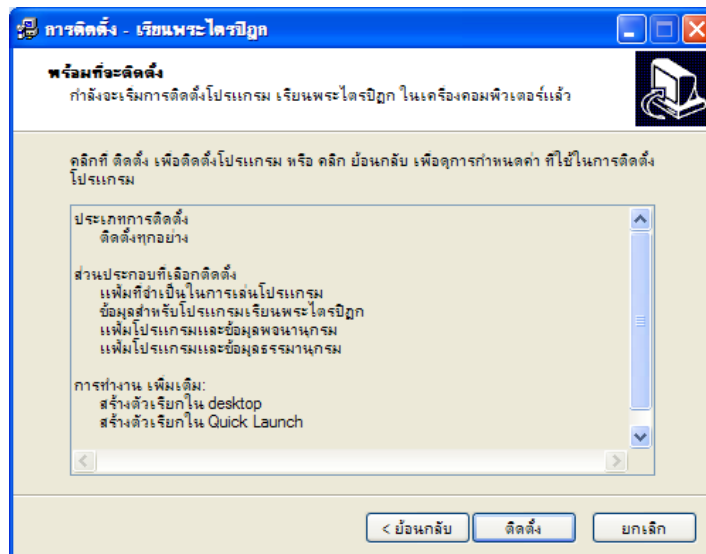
การติดตั้ง - เรียนพระไตรปิฎก

พร้อมที่จะติดตั้ง
กำลังจะเริ่มการติดตั้งโปรแกรม เรียนพระไตรปิฎก ในเครื่องคอมพิวเตอร์แล้ว

คลิกที่ ติดตั้ง เพื่อติดตั้งโปรแกรม หรือ คลิก ย้อนกลับ เพื่อดูการกำหนดค่า ที่ใช้ในการติดตั้งโปรแกรม

ประเภทการติดตั้ง
ติดตั้งทุกอย่าง

ส่วนประกอบที่เลือกติดตั้ง
แฟ้มที่จำเป็นในการเล่นโปรแกรม
ข้อมูลสำหรับโปรแกรมเรียนพระไตรปิฎก
แฟ้มโปรแกรมและข้อมูลพจนานุกรม
แฟ้มโปรแกรมและข้อมูลธรรมานุกรม

การทำงาน เพิ่มเติม:
สร้างตัวเรียกใน desktop
สร้างตัวเรียกใน Quick Launch

< ย้อนกลับ | ติดตั้ง | ยกเลิก